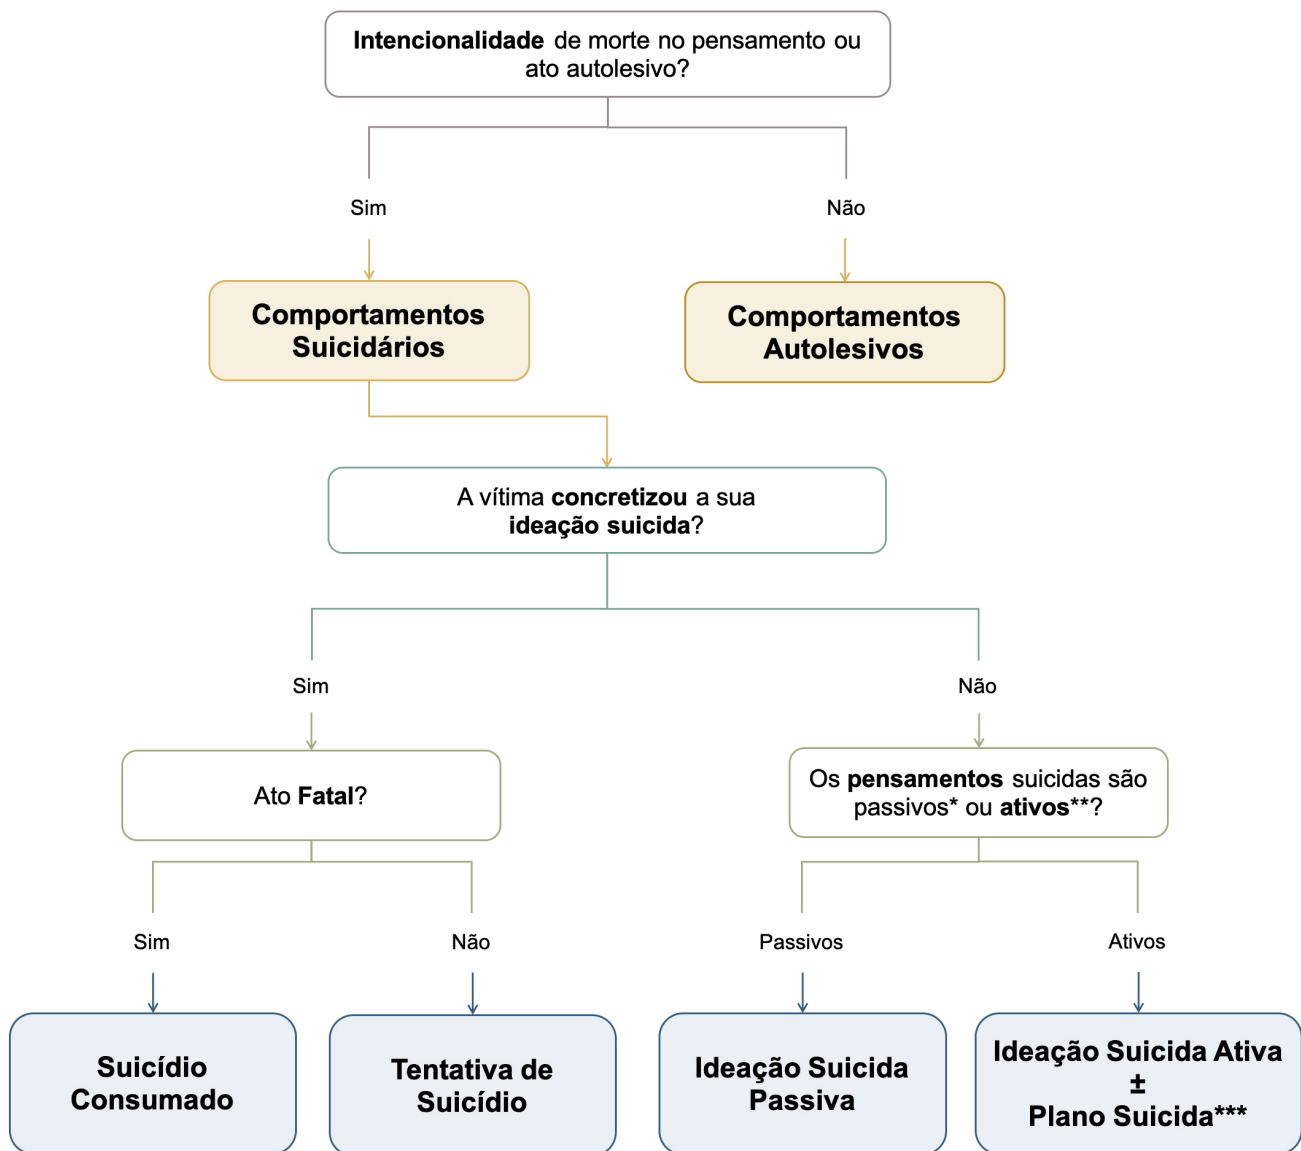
**Intencionalidade** de morte no pensamento ou ato autolesivo?

Sim

Não

**Comportamentos Suicidários**

**Comportamentos Autolesivos**

A vítima **concretizou** a sua **ideação suicida**?

Sim

Não

Ato **Fatal**?

Os **pensamentos** suicidas são passivos* ou **ativos****?

Sim

Não

Passivos

Ativos

**Suicídio Consumado**

**Tentativa de Suicídio**

**Ideação Suicida Passiva**

**Ideação Suicida Ativa ± Plano Suicida*****